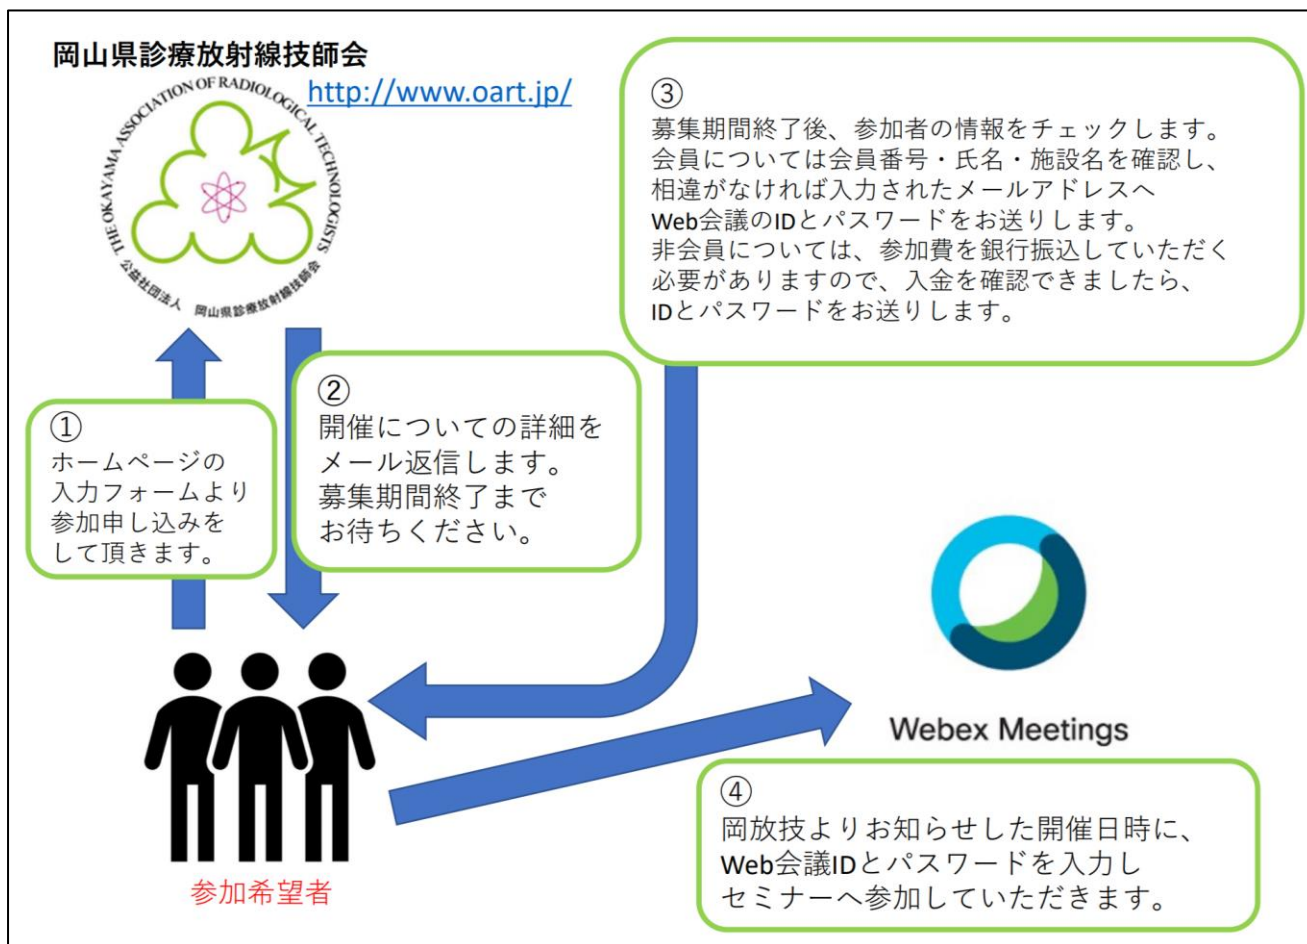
岡山県診療放射線技師会

http://www.oart.jp/

THE OKAYAMA ASSOCIATION OF RADIOLOGICAL TECHNOLOGISTS

公益社団法人 岡山県診療放射線技師会

③
募集期間終了後、参加者の情報をチェックします。
会員については会員番号・氏名・施設名を確認し、
相違がなければ入力されたメールアドレスへ
Web会議のIDとパスワードをお送りします。
非会員については、参加費を銀行振込していただく
必要がありますので、入金を確認できましたら、
IDとパスワードをお送りします。

①
ホームページの
入力フォームより
参加申し込みを
して頂きます。

②
開催についての詳細を
メール返信します。
募集期間終了まで
お待ちください。

Webex Meetings

参加希望者

④
岡放技よりお知らせした開催日時に、
Web会議IDとパスワードを入力し
セミナーへ参加していただきます。